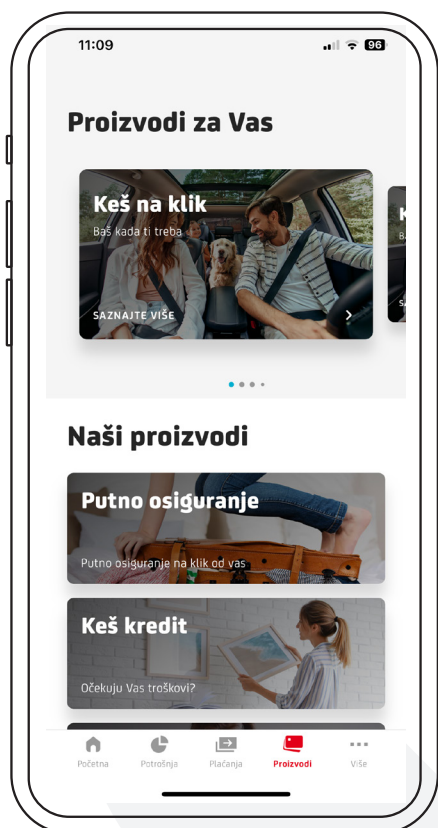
11:09

96

Proizvodi za Vas

Keš na klik

Baš kada ti treba

SAZNAJTE VIŠE

K

Ba

SA

Naši proizvodi

Putno osiguranje

Putno osiguranje na klik od vas

Keš kredit

Očekuju Vas troškovi?

Početna

Potrošnja

Plaćanja

Proizvodi

Više